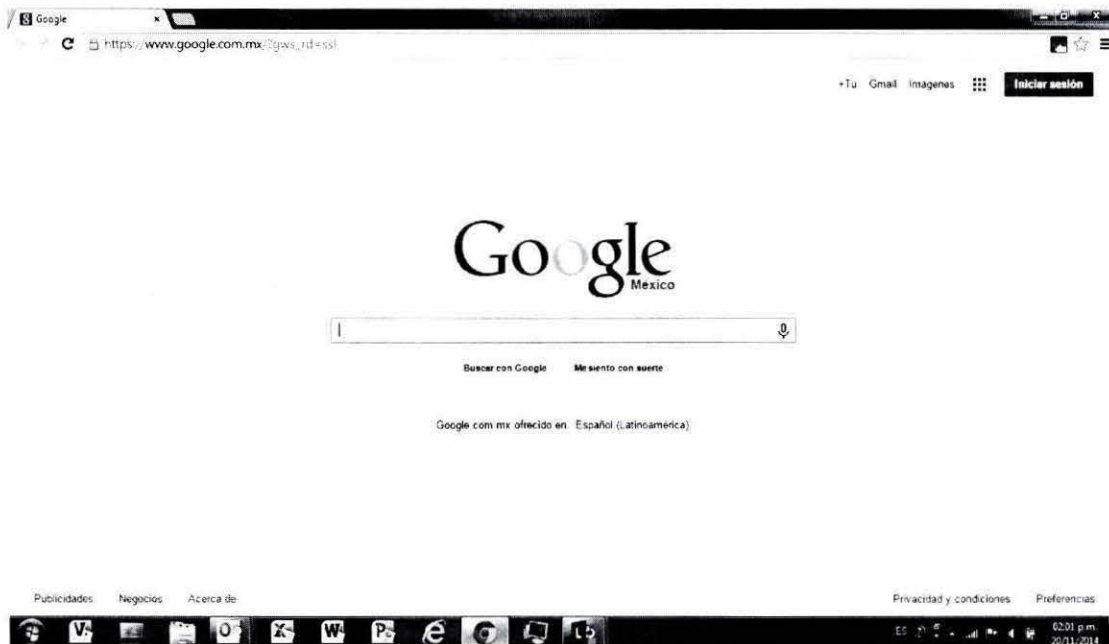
Google
https://www.google.com.mx/?gws_rd=ssl

+Tú Gmail Imágenes Iniciar sesión

Google
México

Buscar con Google Me siento con suerte

Google.com.mx ofrecido en: Español (Latinoamérica)

Publicidad Negocios Acerca de

Privacidad y condiciones Preferencias

ES 02:01 p.m. 20/11/2014